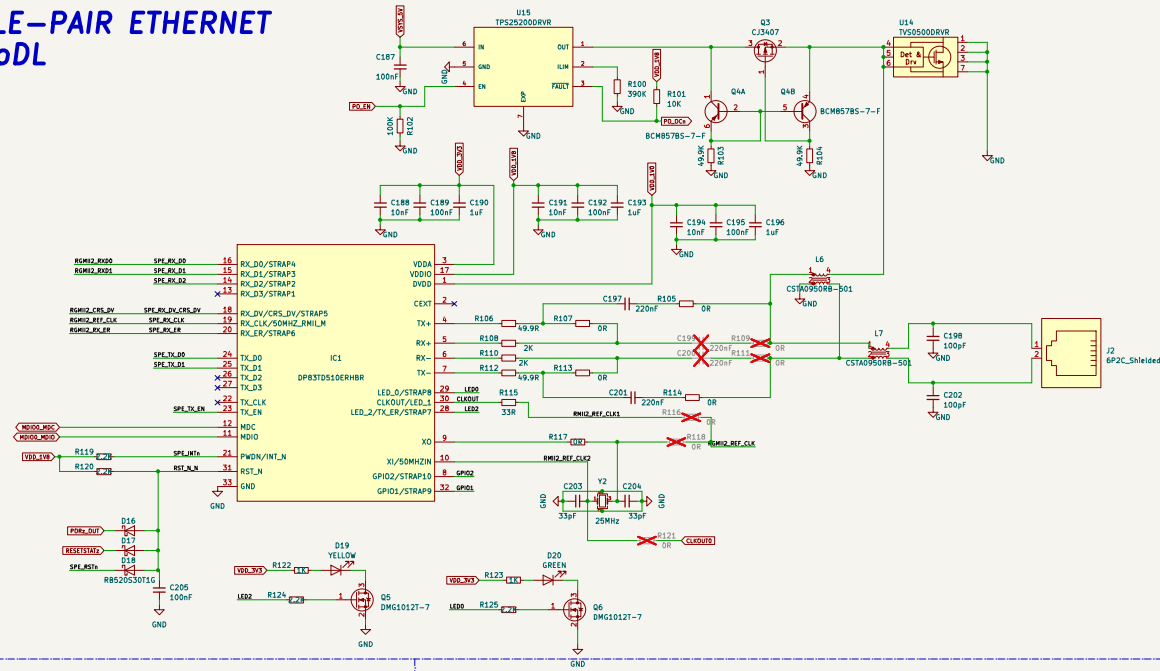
LE-PAIR ETHERNET
oDL

VDD_5V
U15
TPS25200DRVR
6 IN
OUT 1
C187
100nF
GND
5 GND
ILIM 2
PD_EN
4 EN
FAULT 3
EXP
7
GND
100K
R102
GND
R100
390K
GND
VDD_1V8
R101
10K
PD_DCn
Q3
CJ3407
Q4A
BCM857BS-7-F
R103
49.9K
GND
Q4B
BCM857BS-7-F
R104
49.9K
GND
U14
TVS0500DRVR
Det & Drv
GND

VDD_3V3
C188
10nF
C189
100nF
C190
1uF
GND
VDD_1V8
C191
10nF
C192
100nF
C193
1uF
GND
VDD_1V8
C194
10nF
C195
100nF
C196
1uF
GND

RGMII2_RXD0 SPE_RX_D0 16 RX_D0/STRAP4
RGMII2_RXD1 SPE_RX_D1 15 RX_D1/STRAP3
SPE_RX_D2 14 RX_D2/STRAP2
13 RX_D3/STRAP1
RGMII2_CRS_DV SPE_RX_DV_CRS_DV 18 RX_DV/CRS_DV/STRAP5
RGMII2_REF_CLK SPE_RX_CLK 19 RX_CLK/50MHZ_RMII_M
RGMII2_RX_ER SPE_RX_ER 20 RX_ER/STRAP6
SPE_TX_D0 24 TX_D0
SPE_TX_D1 25 TX_D1
26 TX_D2
27 TX_D3
22 TX_CLK
SPE_TX_EN 23 TX_EN
MDIO0_MDC 12 MDC
MDIO0_MDIO 11 MDIO
VDD_1V8
R119
SPE_INTn 21 PWDN/INT_N
R120
RST_N_N 31 RST_N
33 GND
GND
IC1
DP83TD510ERHBR
VDDA 3
VDDIO 17
DVDD 1
CEXT 2
TX+ 4
RX+ 5
RX- 6
TX- 7
LED_0/STRAP8 29 LED0
CLKOUT/LED_1 30 CLKOUT
LED_2/TX_ER/STRAP7 28 LED2
XO 9
XI/50MHZIN 10
GPIO2/STRAP10 8 GPIO2
GPIO1/STRAP9 32 GPIO1

R106 49.9R
R107 0R
C197 220nF
R105 0R
R108 2K
C199 220nF
R109 0R
R110 2K
C200 220nF
R111 0R
R112 49.9R
R113 0R
C201 220nF
R114 0R
R115 33R
RMII2_REF_CLK1
R116 0R
R117 0R
R118 0R
RGMII2_REF_CLK
RMII2_REF_CLK2
L6
CSTA0950RB-501
L7
CSTA0950RB-501
C198 100pF
GND
C202 100pF
GND
J2
6P2C_Shielded
GND
C203 33pF
Y2 25MHz
C204 33pF
GND
R121 0R
CLKOUT0

PDRx_OUT
D16
RESETSTATx
D17
SPE_RSTn
D18
RB520S30T1G
C205
100nF
GND

VDD_3V3 R122 1K
D19
YELLOW
LED2 R124
Q5
DMG1012T-7
GND
VDD_3V3 R123 1K
D20
GREEN
LED0 R125
Q6
DMG1012T-7
GND